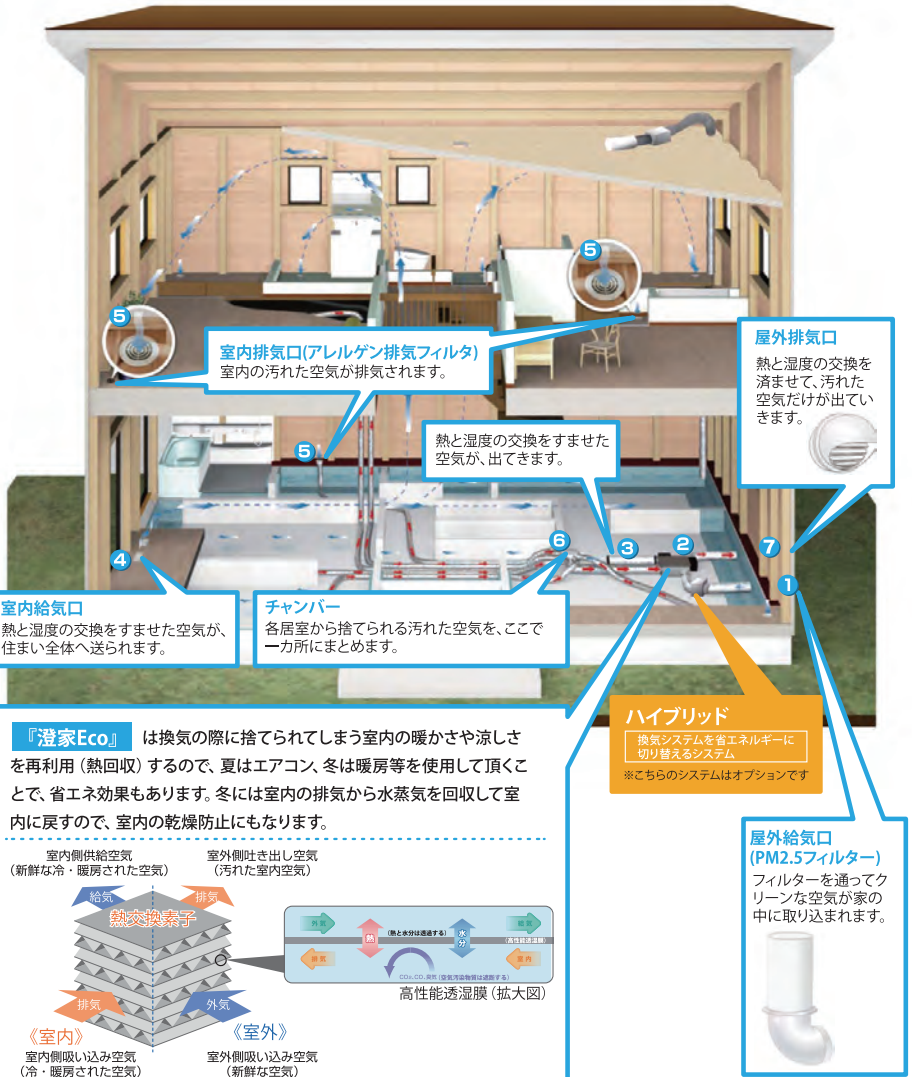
5

5

室内排気口(アレルゲン排気フィルタ)
室内の汚れた空気が排気されます。

屋外排気口
熱と湿度の交換を済ませて、汚れた空気だけが出ていきます。

5

熱と湿度の交換をすませた空気が、出てきます。

4

6

3

2

7

1

室内給気口
熱と湿度の交換をすませた空気が、住まい全体へ送られます。

チャンバー
各居室から捨てられる汚れた空気を、ここで一カ所にまとめます。

ハイブリッド
換気システムを省エネルギーに切り替えるシステム
※こちらのシステムはオプションです

『澄家Eco』 は換気の際に捨てられてしまう室内の暖かさや涼しさを再利用（熱回収）するので、夏はエアコン、冬は暖房等を使用して頂くことで、省エネ効果もあります。冬には室内の排気から水蒸気を回収して室内に戻すので、室内の乾燥防止にもなります。

室内側供給空気
（新鮮な冷・暖房された空気）

室外側吐き出し空気
（汚れた室内空気）

給気

排気

熱交換素子

外気

熱

（熱と水分は透過する）

水分

給気

高性能透湿膜

排気

$CO_2$,CO,臭気（室内汚染物質は透過する）

高性能透湿膜（拡大図）

排気

外気

《室内》

《室外》

室内側吸い込み空気
（冷・暖房された空気）

室外側吸い込み空気
（新鮮な空気）

屋外給気口
(PM2.5フィルター)
フィルターを通ってクリーンな空気が家の中に取り込まれます。